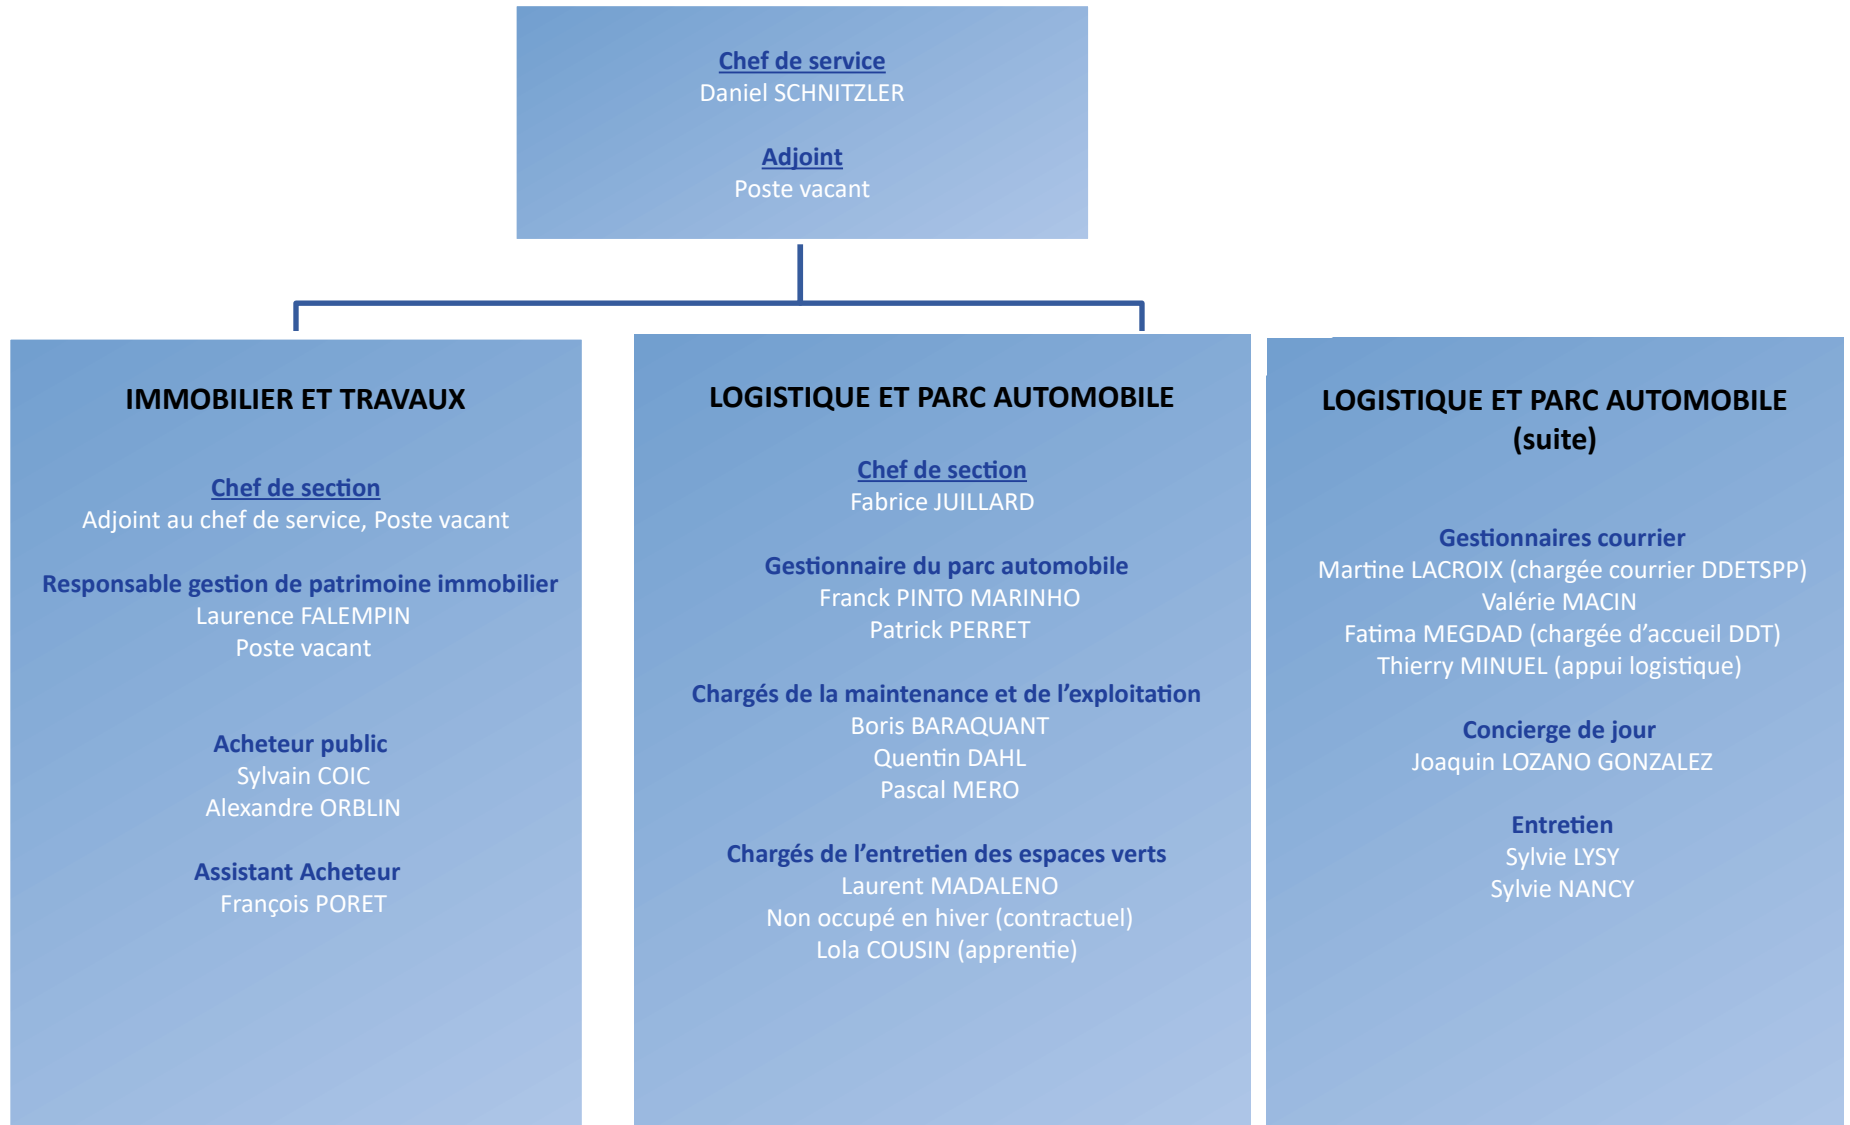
Chef de service
Daniel SCHNITZLER

Adjoint
Poste vacant

IMMOBILIER ET TRAVAUX

Chef de section
Adjoint au chef de service, Poste vacant

Responsable gestion de patrimoine immobilier
Laurence FALEMPIN
Poste vacant

Acheteur public
Sylvain COIC
Alexandre ORBLIN

Assistant Acheteur
François PORET

LOGISTIQUE ET PARC AUTOMOBILE

Chef de section
Fabrice JUILLARD

Gestionnaire du parc automobile
Franck PINTO MARINHO
Patrick PERRET

Chargés de la maintenance et de l'exploitation
Boris BARAQUANT
Quentin DAHL
Pascal MERO

Chargés de l'entretien des espaces verts
Laurent MADALENO
Non occupé en hiver (contractuel)
Lola COUSIN (apprentie)

LOGISTIQUE ET PARC AUTOMOBILE (suite)

Gestionnaires courrier
Martine LACROIX (chargée courrier DDETSPP)
Valérie MACIN
Fatima MEGDAD (chargée d'accueil DDT)
Thierry MINUEL (appui logistique)

Concierge de jour
Joaquin LOZANO GONZALEZ

Entretien
Sylvie LYSY
Sylvie NANCY